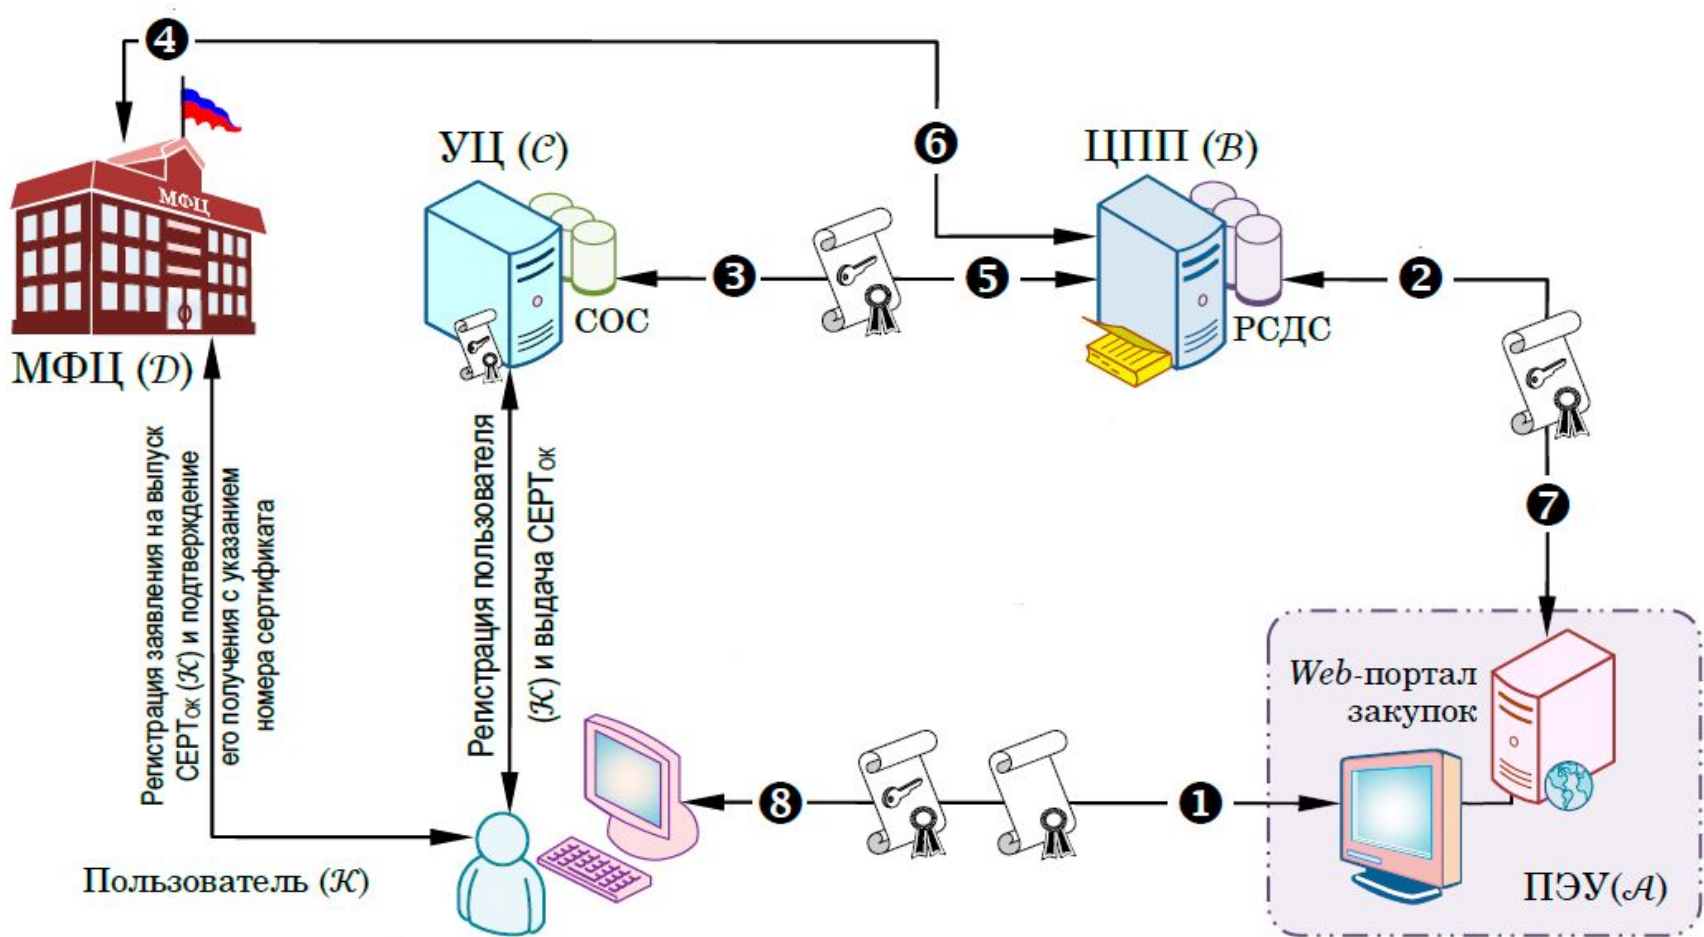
❹

МФЦ

МФЦ ($\mathcal{D}$)

УЦ ($\mathcal{C}$)

СОС

❸

❺

❻

ЦПП ($\mathcal{B}$)

РСДС

❷

❼

Регистрация заявления на выпуск СЕРТ$_{\text{ОК}}$ ($\mathcal{K}$) и подтверждение его получения с указанием номера сертификата

Регистрация пользователя ($\mathcal{K}$) и выдача СЕРТ$_{\text{ОК}}$

Web-портал закупок

❽

❶

Пользователь ($\mathcal{K}$)

ПЭУ($\mathcal{A}$)